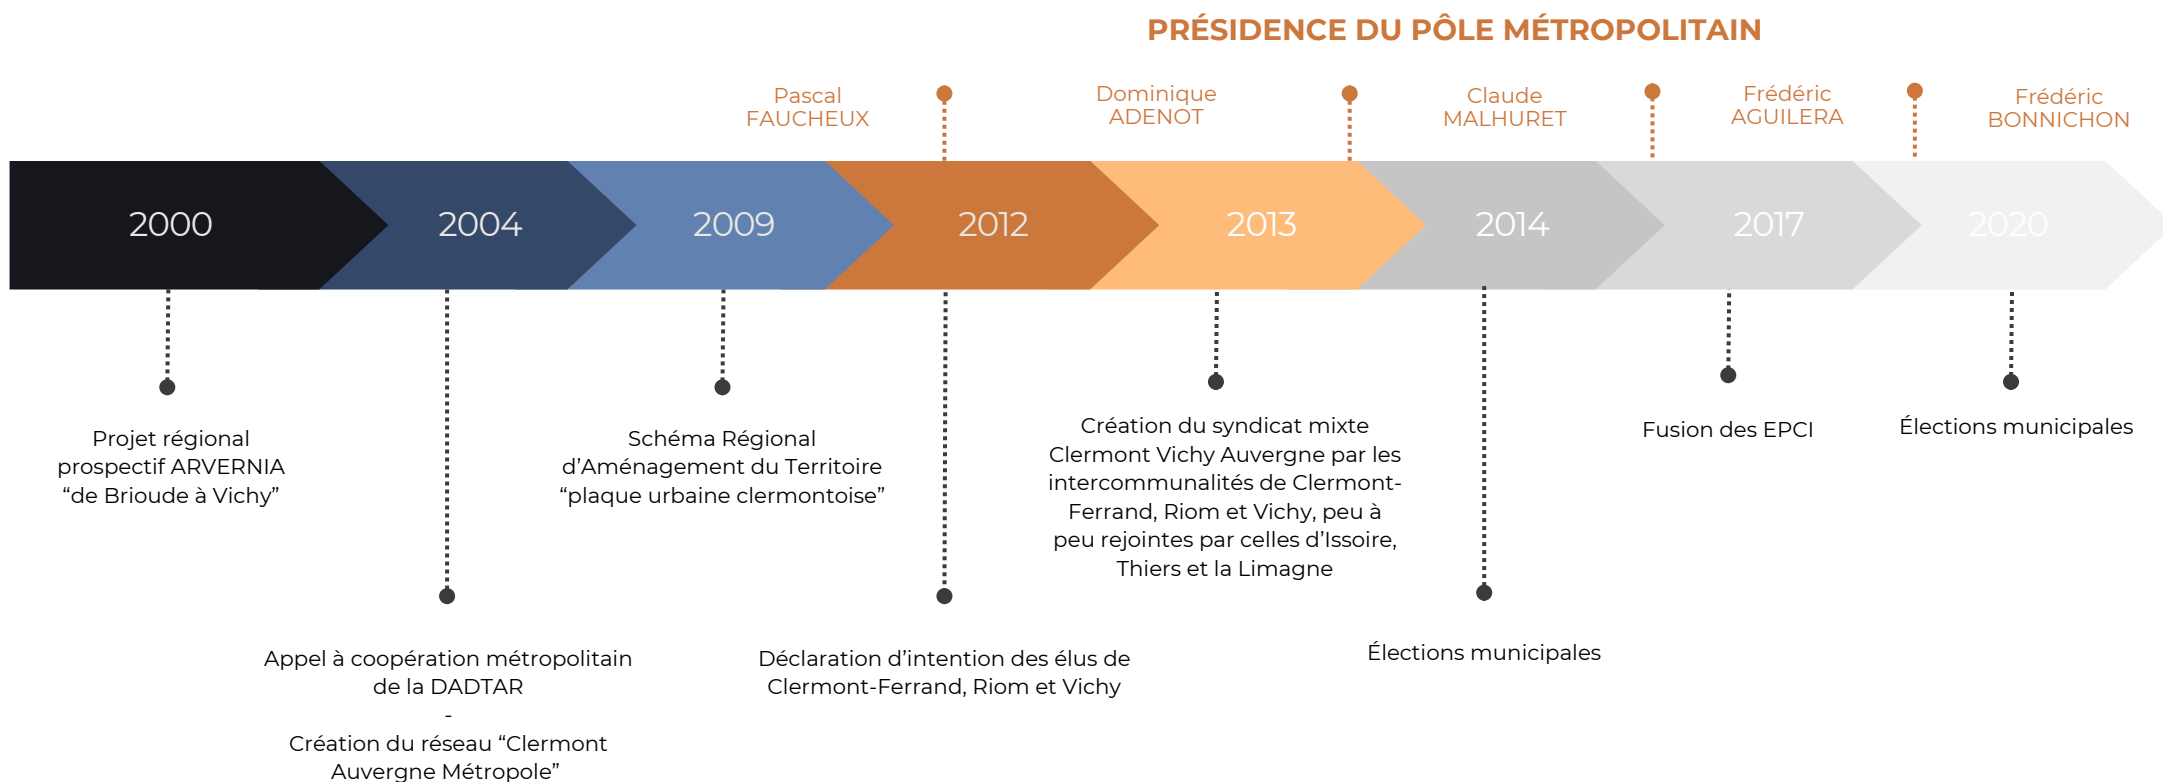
PRÉSIDENCE DU PÔLE MÉTROPOLITAIN

Pascal FAUCHEUX

Dominique ADENOT

Claude MALHURET

Frédéric AGUILERA

Frédéric BONNICHON

2000

2004

2009

2012

2013

2014

2017

2020

Projet régional prospectif ARVERNIA “de Brioude à Vichy”

Appel à coopération métropolitain de la DADTAR
-
Création du réseau “Clermont Auvergne Métropole”

Schéma Régional d’Aménagement du Territoire “plaque urbaine clermontoise”

Déclaration d’intention des élus de Clermont-Ferrand, Riom et Vichy

Création du syndicat mixte Clermont Vichy Auvergne par les intercommunalités de Clermont-Ferrand, Riom et Vichy, peu à peu rejointes par celles d’Issoire, Thiers et la Limagne

Élections municipales

Fusion des EPCI

Élections municipales